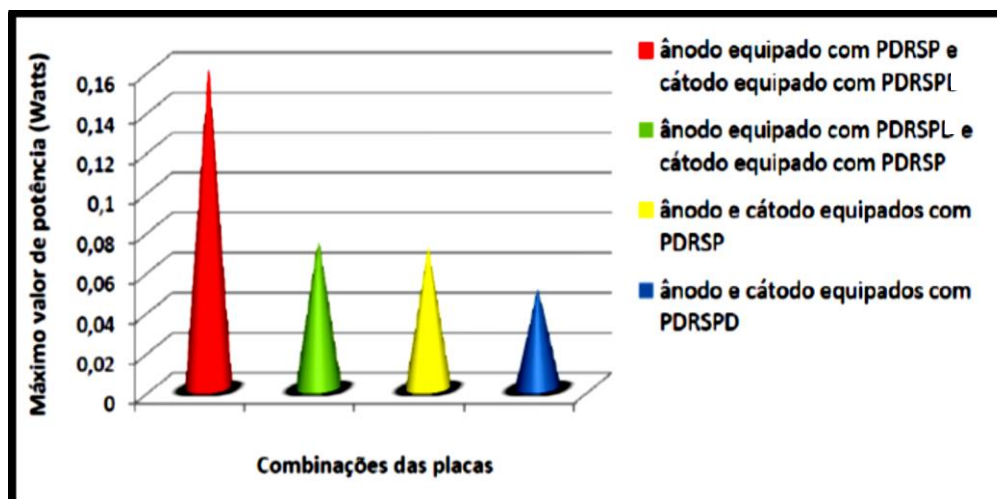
Máximo valor de potência (Watts)

0,16
0,14
0,12
0,1
0,08
0,06
0,04
0,02
0

Combinações das placas

ânodo equipado com PDRSP e cátodo equipado com PDRSPL

ânodo equipado com PDRSPL e cátodo equipado com PDRSP

ânodo e cátodo equipados com PDRSP

ânodo e cátodo equipados com PDRSPD